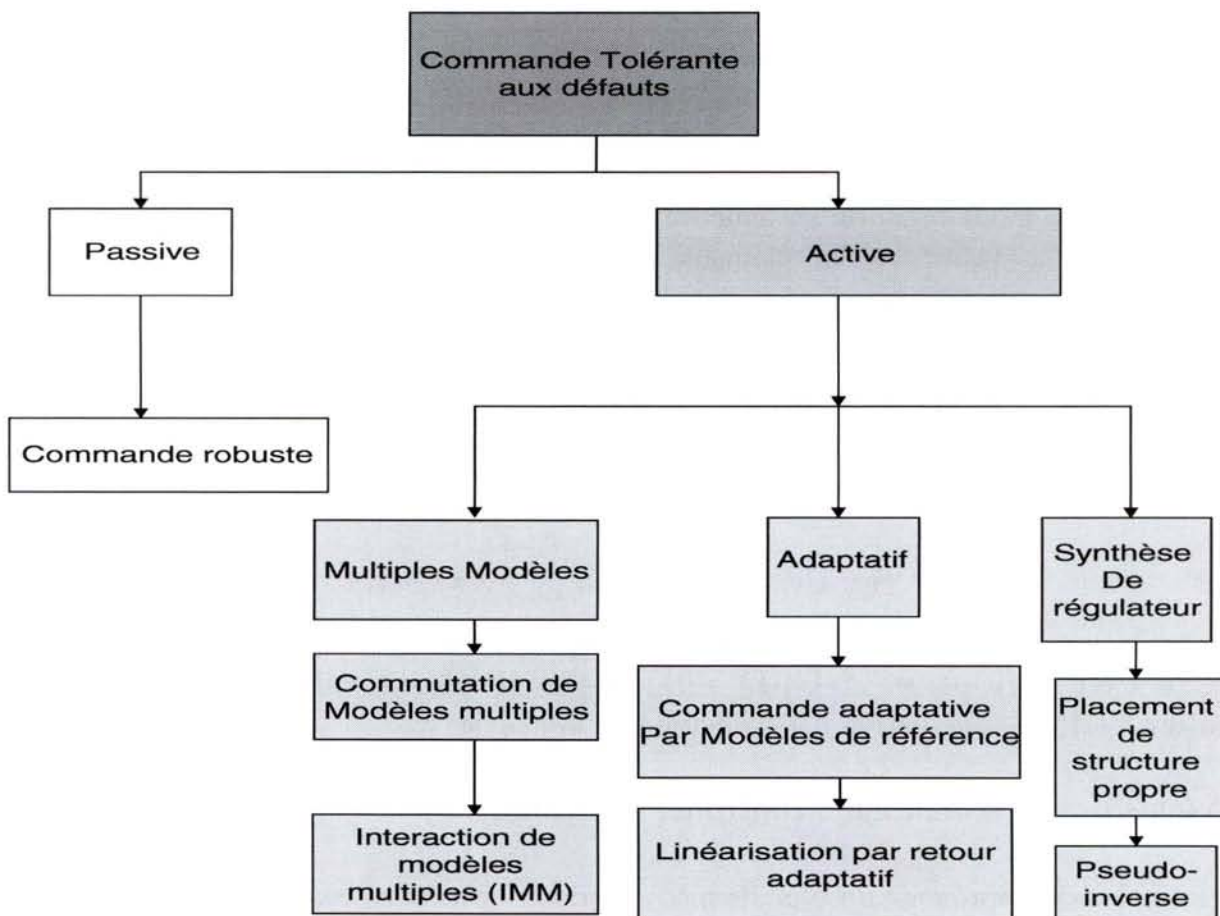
Commande Tolérante aux défauts

Passive

Active

Commande robuste

Multiples Modèles

Adaptatif

Synthèse De régulateur

Commutation de Modèles multiples

Commande adaptative Par Modèles de référence

Placement de structure propre

Interaction de modèles multiples (IMM)

Linéarisation par retour adaptatif

Pseudo-inverse